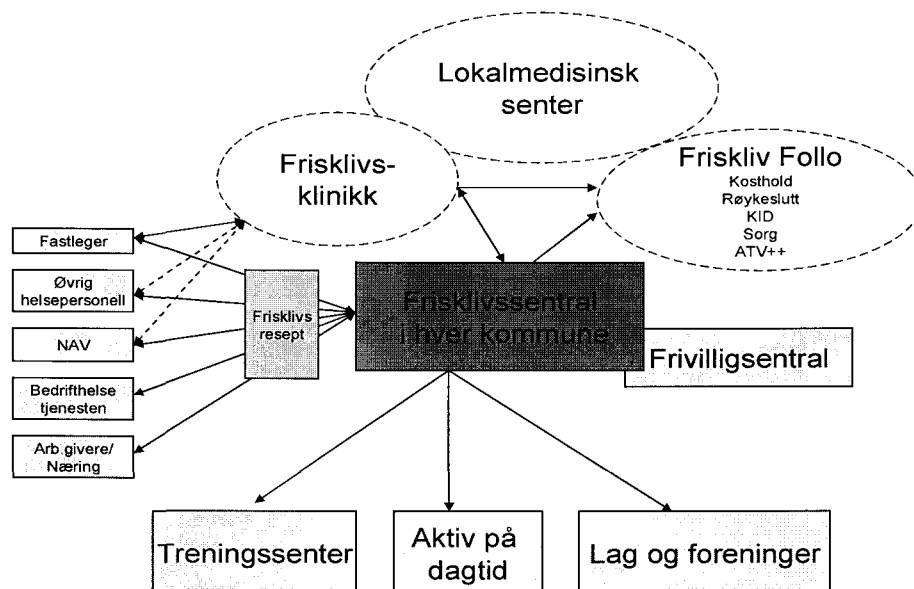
Lokalmedisinsk senter

Frisklivs-klinikk

Friskliv Follo
Kosthold
Røykeslutt
KID
Sorg
ATV++

Fastleger

Øvrig helsepersonell

NAV

Bedrifthelse tjenesten

Arb.givere/ Næring

Frisklivs resept

Frisklivssentral i hver kommune

Frivilligsentral

Treningssenter

Aktiv på dagtid

Lag og foreninger